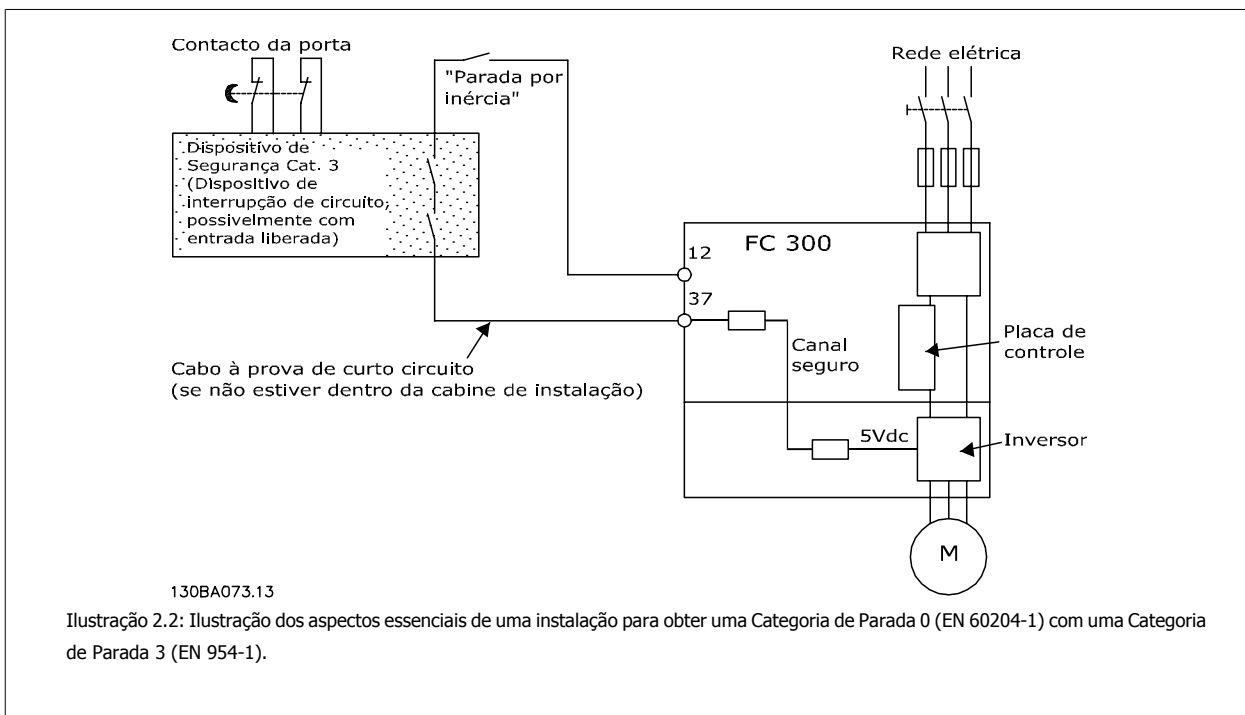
Contacto da porta

"Parada por inércia"

Rede elétrica

Dispositivo de Segurança Cat. 3 (DIspositivo de interrupção de circuito, possivelmente com entrada liberada)

FC 300

12

37

Placa de controle

Canal seguro

Cabo à prova de curto circuito (se não estiver dentro da cabine de instalação)

5Vdc

Inversor

M

130BA073.13

Ilustração 2.2: Ilustração dos aspectos essenciais de uma instalação para obter uma Categoria de Parada 0 (EN 60204-1) com uma Categoria de Parada 3 (EN 954-1).